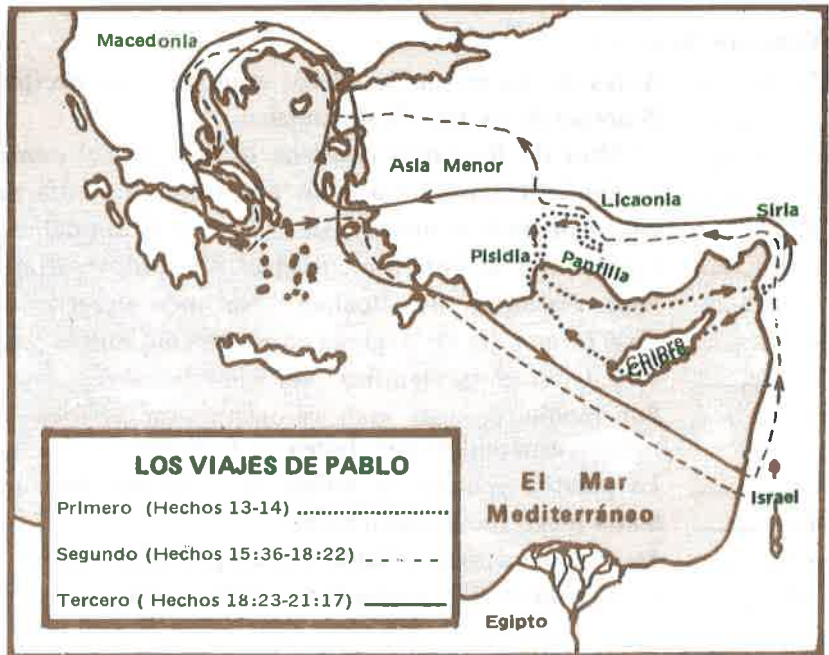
Macedonia

Asia Menor

Licaonia

Siria

Pisidia

Panfilia

Chipre

LOS VIAJES DE PABLO

Primero (Hechos 13-14)

Segundo (Hechos 15:36-18:22)

Tercero ( Hechos 18:23-21:17)

El Mar Mediterráneo

Israel

Egipto